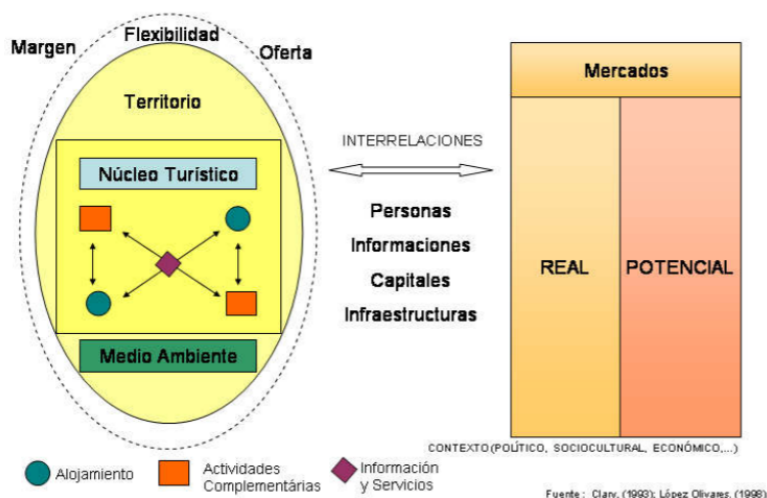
Margen
Flexibilidad
Oferta
Territorio
Núcleo Turístico
Medio Ambiente

INTERRELACIONES
Personas
Informaciones
Capitales
Infraestructuras

Mercados
REAL
POTENCIAL

CONTEXTO (POLÍTICO, SOCIOCULTURAL, ECONÓMICO,...)

Alojamiento
Actividades Complementárias
Información y Servicios

Fuente: Clary, (1993); López Olivares, (1998)